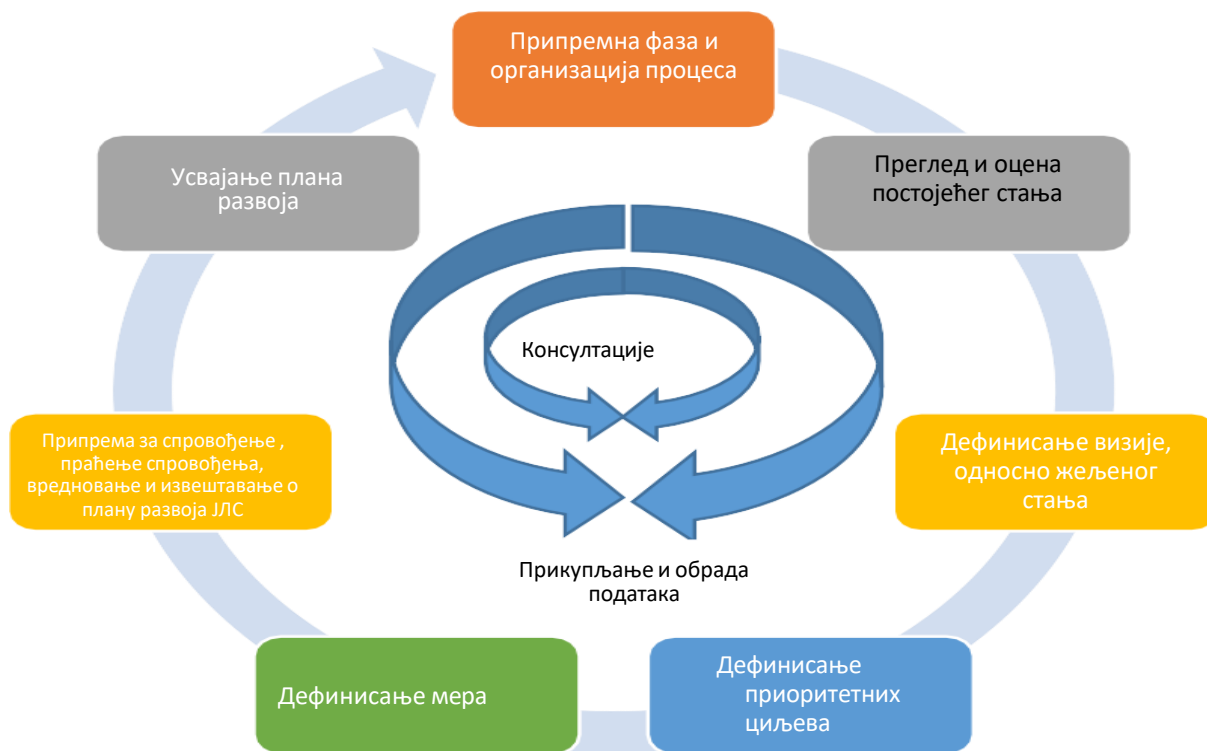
Припремна фаза и организација процеса

Преглед и оцена постојећег стања

Дефинисање визије, односно жељеног стања

Дефинисање приоритетних циљева

Дефинисање мера

Припрема за спровођење , праћење спровођења, вредновање и извештавање о плану развоја ЈЛС

Усвајање плана развоја

Консултације

Прикупљање и обрада података